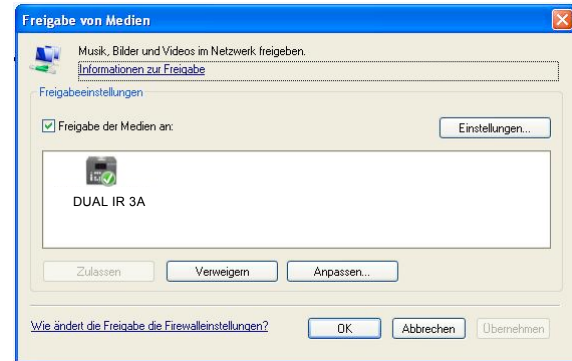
Freigabe von Medien

Musik, Bilder und Videos im Netzwerk freigeben.
Informationen zur Freigabe

Freigabeeinstellungen

Freigabe der Medien an:

Einstellungen...

DUAL IR 3A

Zulassen

Verweigern

Anpassen...

Wie ändert die Freigabe die Firewalleinstellungen?

OK

Abbrechen

Übernehmen